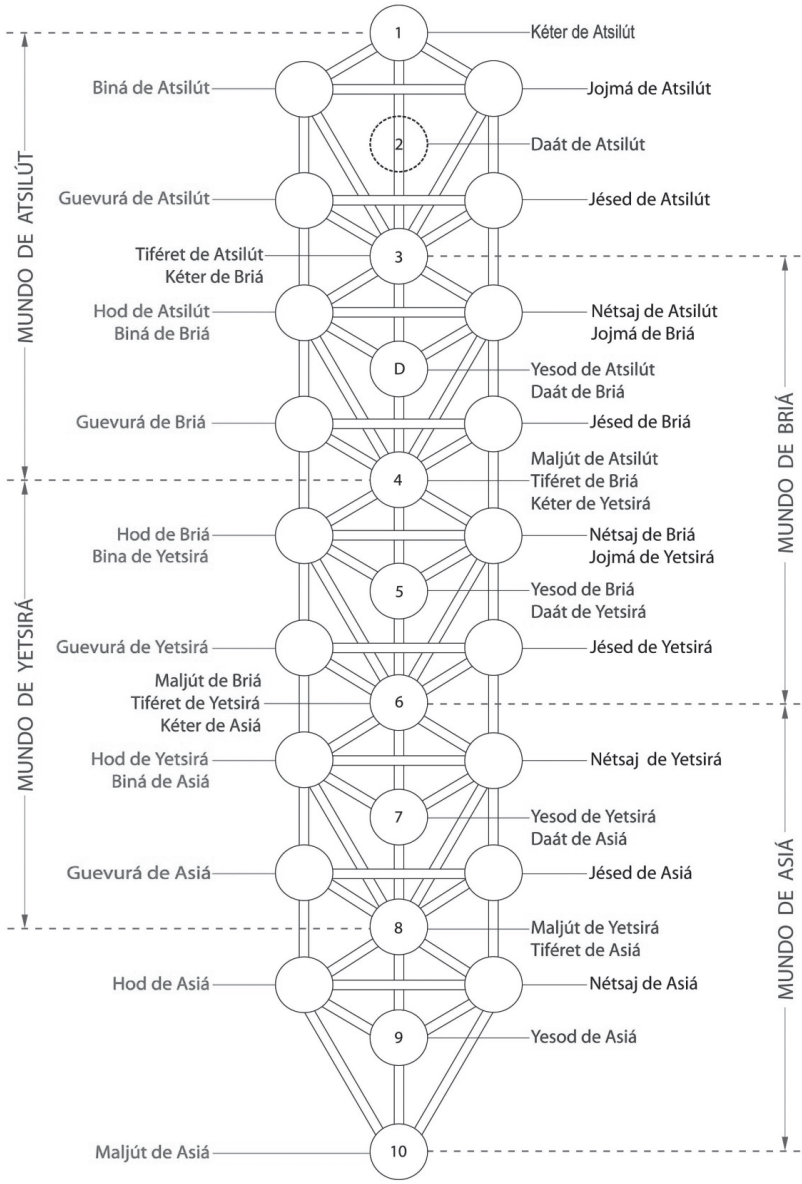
1
Kéter de Atsilút

Biná de Atsilút
Jojmá de Atsilút

2
Daát de Atsilút

Guevurá de Atsilút
Jésed de Atsilút

Tiféret de Atsilút
Kéter de Briá
3

Hod de Atsilút
Biná de Briá
Nétsaj de Atsilút
Jojmá de Briá

D
Yesod de Atsilút
Daát de Briá

Guevurá de Briá
Jésed de Briá

4
Maljút de Atsilút
Tiféret de Briá
Kéter de Yetsirá

Hod de Briá
Bina de Yetsirá
Nétsaj de Briá
Jojmá de Yetsirá

5
Yesod de Briá
Daát de Yetsirá

Guevurá de Yetsirá
Jésed de Yetsirá

Maljút de Briá
Tiféret de Yetsirá
Kéter de Asiá
6

Hod de Yetsirá
Biná de Asiá
Nétsaj de Yetsirá

7
Yesod de Yetsirá
Daát de Asiá

Guevurá de Asiá
Jésed de Asiá

8
Maljút de Yetsirá
Tiféret de Asiá

Hod de Asiá
Nétsaj de Asiá

9
Yesod de Asiá

Maljút de Asiá
10

MUNDO DE ATSILÚT
MUNDO DE YETSIRÁ
MUNDO DE BRIÁ
MUNDO DE ASIÁ